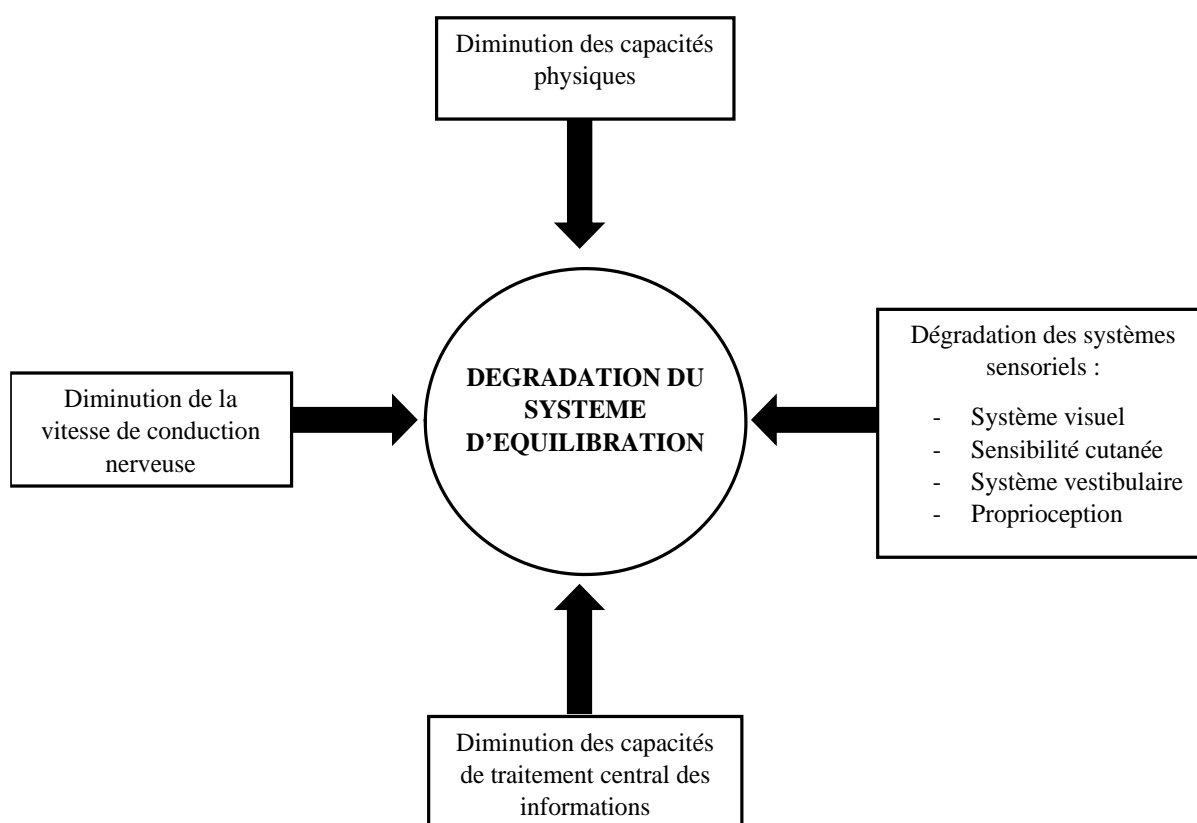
Diminution des capacités physiques

Diminution de la vitesse de conduction nerveuse

DEGRADATION DU SYSTEME D'EQUILIBRATION

Dégradation des systèmes sensoriels :

- Système visuel
- Sensibilité cutanée
- Système vestibulaire
- Proprioception

Diminution des capacités de traitement central des informations